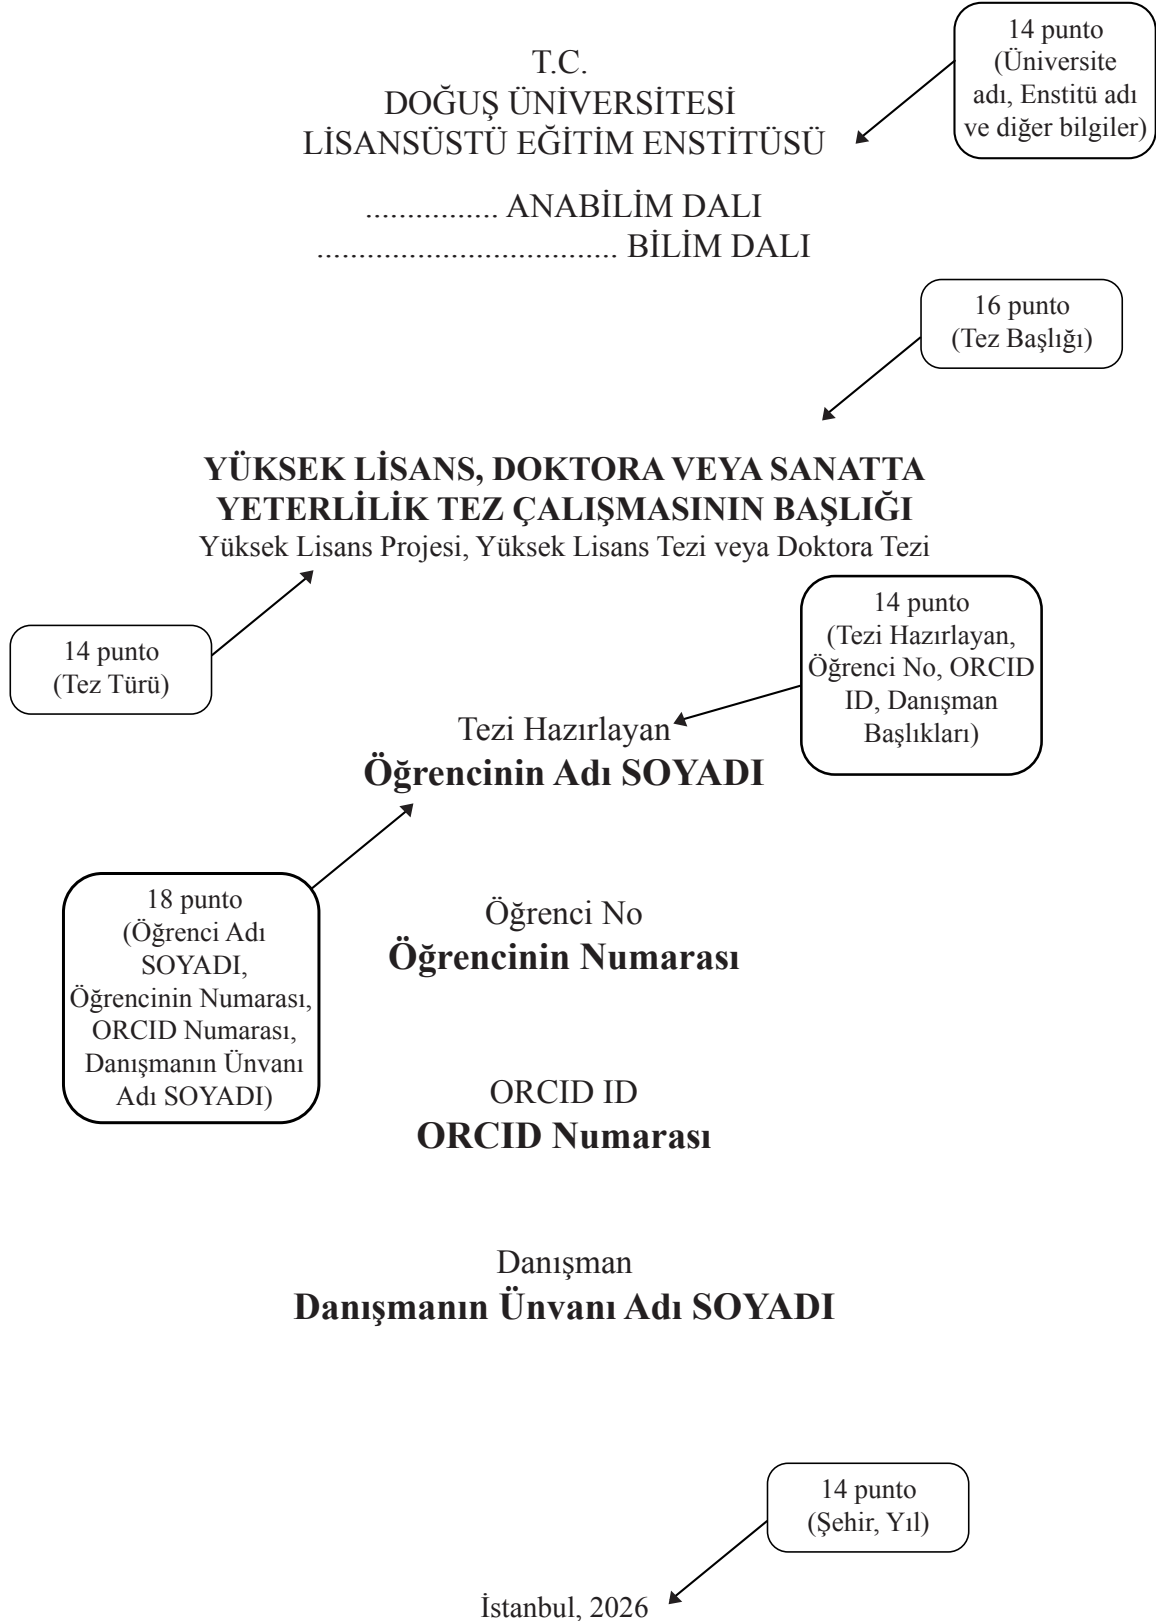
T.C.
DOĞUŞ ÜNİVERSİTESİ
LİSANSÜSTÜ EĞİTİM ENSTİTÜSÜ

14 punto (Üniversite adı, Enstitü adı ve diğer bilgiler)

................ ANABİLİM DALI
.................................... BİLİM DALI

16 punto (Tez Başlığı)

**YÜKSEK LİSANS, DOKTORA VEYA SANATTA YETERLİLİK TEZ ÇALIŞMASININ BAŞLIĞI**
Yüksek Lisans Projesi, Yüksek Lisans Tezi veya Doktora Tezi

14 punto (Tez Türü)

14 punto (Tezi Hazırlayan, Öğrenci No, ORCID ID, Danışman Başlıkları)

Tezi Hazırlayan
**Öğrencinin Adı SOYADI**

18 punto (Öğrenci Adı SOYADI, Öğrencinin Numarası, ORCID Numarası, Danışmanın Ünvanı Adı SOYADI)

Öğrenci No
**Öğrencinin Numarası**

ORCID ID
**ORCID Numarası**

Danışman
**Danışmanın Ünvanı Adı SOYADI**

14 punto (Şehir, Yıl)

İstanbul, 2026